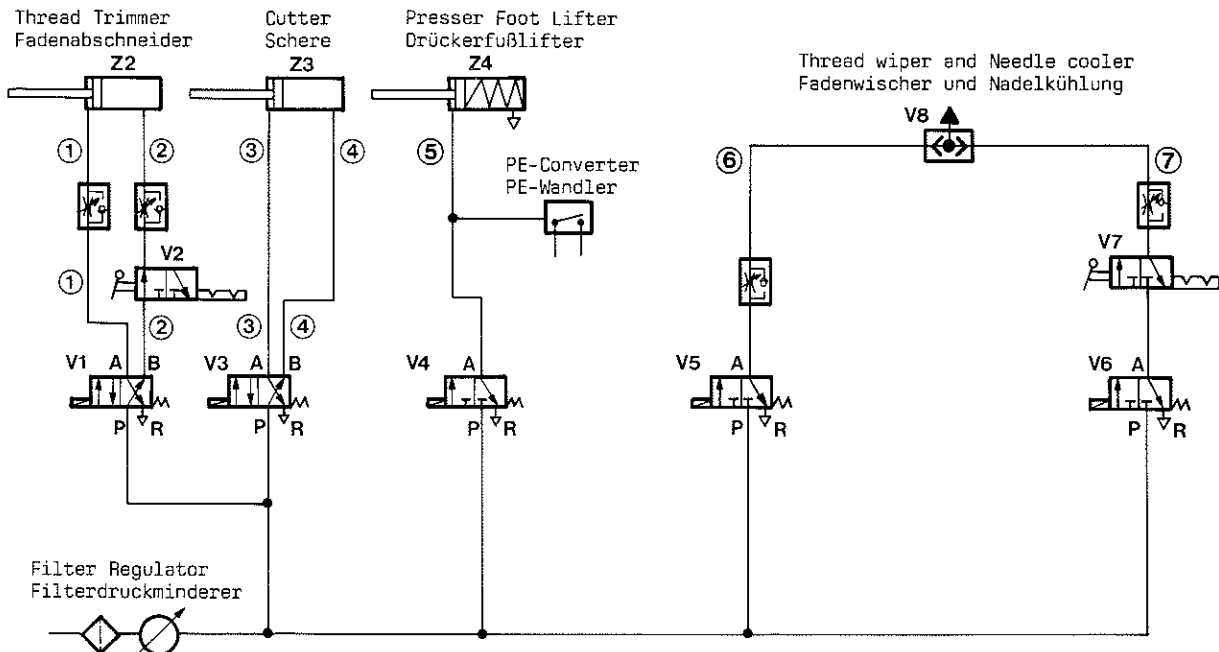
Thread Trimmer
Fadenabschneider

Z2

Cutter
Schere

Z3

Presser Foot Lifter
Drückerfußlifter

Z4

Thread wiper and Needle cooler
Fadenwischer und Nadelkühlung

V8

① ② ③ ④ ⑤

PE-Converter
PE-Wandler

⑥ ⑦

V2

V7

① ② ③ ④

V1 A B
P R

V3 A B
P R

V4 A
P R

V5 A
P R

V6 A
P R

Filter Regulator
Filterdruckminderer